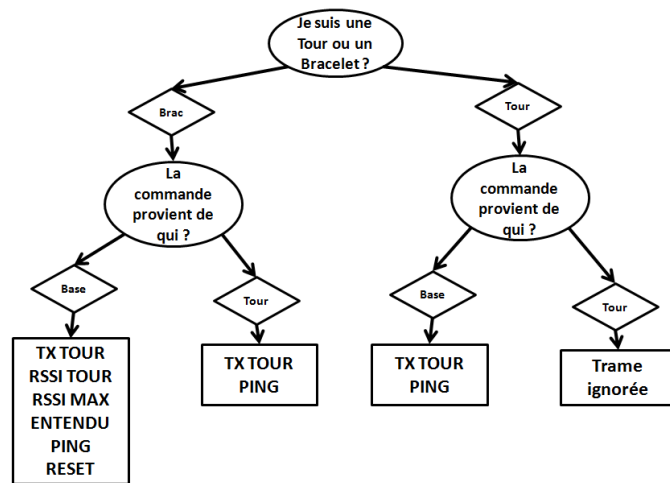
Je suis une Tour ou un Bracelet ?

Brac

La commande provient de qui ?

Base

TX TOUR
RSSI TOUR
RSSI MAX
ENTENDU
PING
RESET

Tour

TX TOUR
PING

Tour

La commande provient de qui ?

Base

TX TOUR
PING

Tour

Trame ignorée